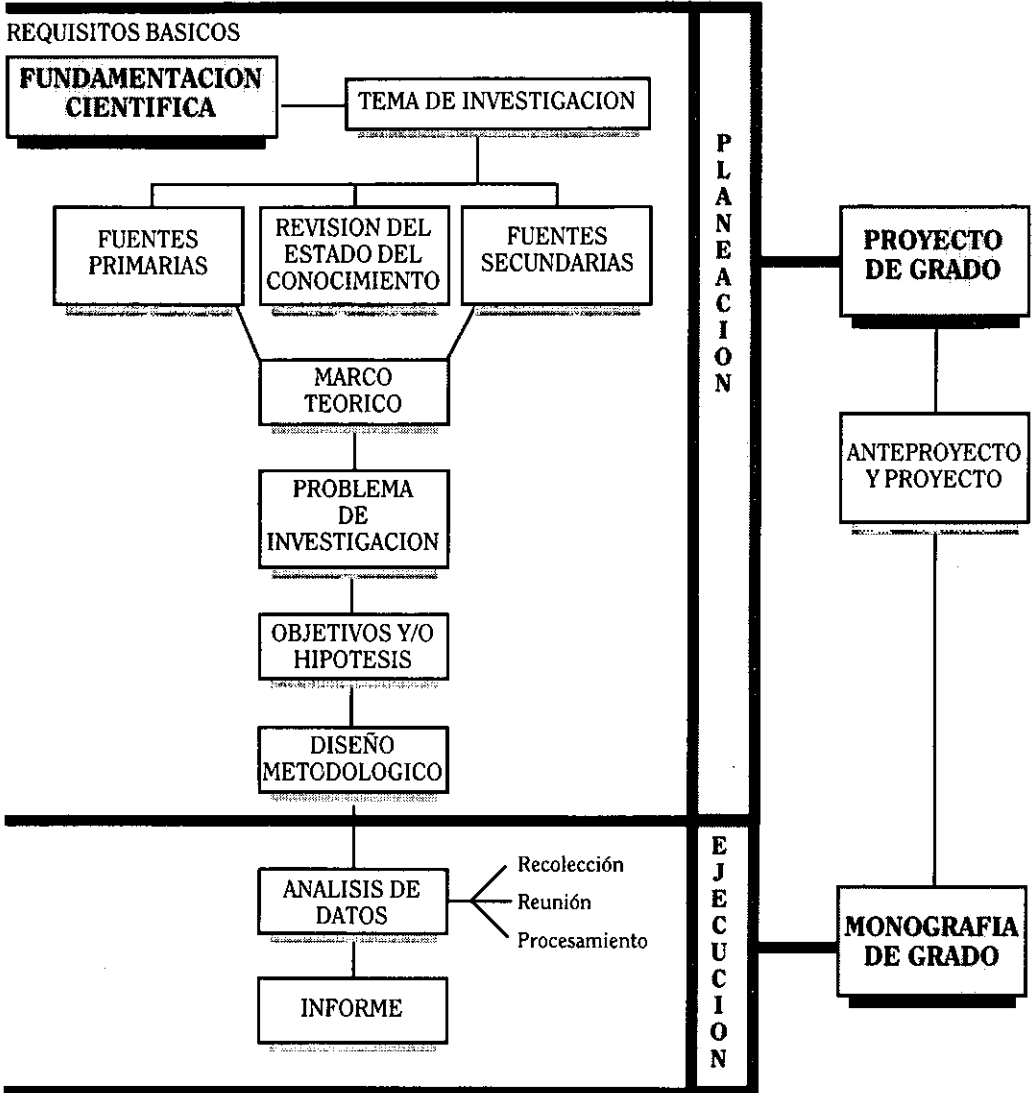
REQUISITOS BASICOS

FUNDAMENTACION CIENTIFICA

TEMA DE INVESTIGACION

FUENTES PRIMARIAS

REVISION DEL ESTADO DEL CONOCIMIENTO

FUENTES SECUNDARIAS

MARCO TEORICO

PROBLEMA DE INVESTIGACION

OBJETIVOS Y/O HIPOTESIS

DISEÑO METODOLOGICO

P
L
A
N
E
A
C
I
O
N

PROYECTO DE GRADO

ANTEPROYECTO Y PROYECTO

ANALISIS DE DATOS

Recolección
Reunión
Procesamiento

INFORME

E
J
E
C
U
C
I
O
N

MONOGRAFIA DE GRADO